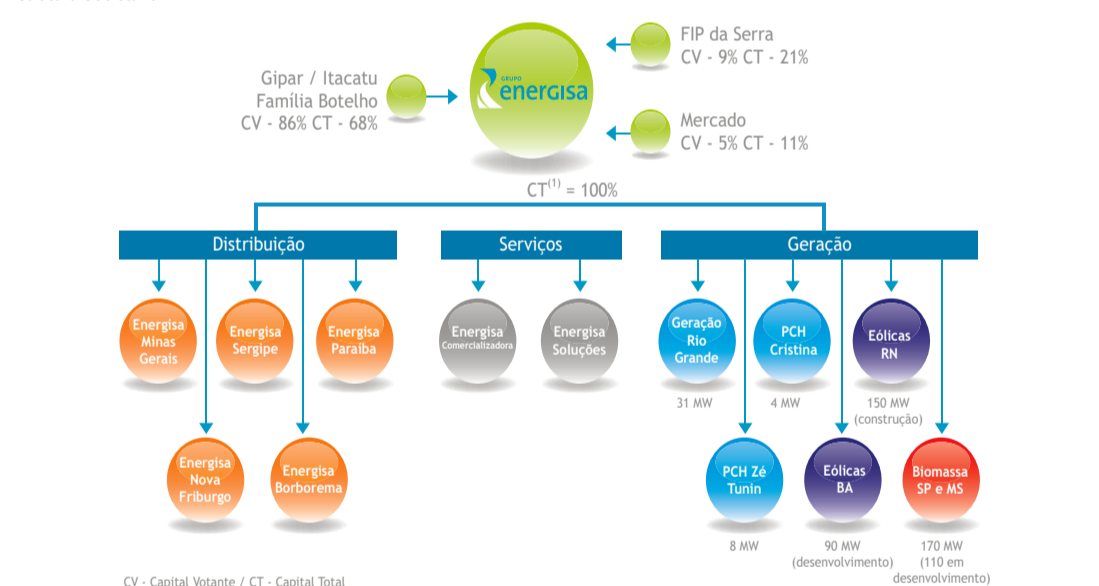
Gipar / Itacatu
Família Botelho
CV - 86% CT - 68%

GRUPO
energisa

FIP da Serra
CV - 9% CT - 21%

Mercado
CV - 5% CT - 11%

CT$^{(1)}$ = 100%

Distribuição

Serviços

Geração

Energisa Minas Gerais

Energisa Sergipe

Energisa Paraíba

Energisa Nova Friburgo

Energisa Borborema

Energisa Comercializadora

Energisa Soluções

Geração Rio Grande
31 MW

PCH Cristina
4 MW

Eólicas RN
150 MW (construção)

PCH Zé Tunin
8 MW

Eólicas BA
90 MW (desenvolvimento)

Biomassa SP e MS
170 MW (110 em desenvolvimento)

CV - Capital Votante / CT - Capital Total